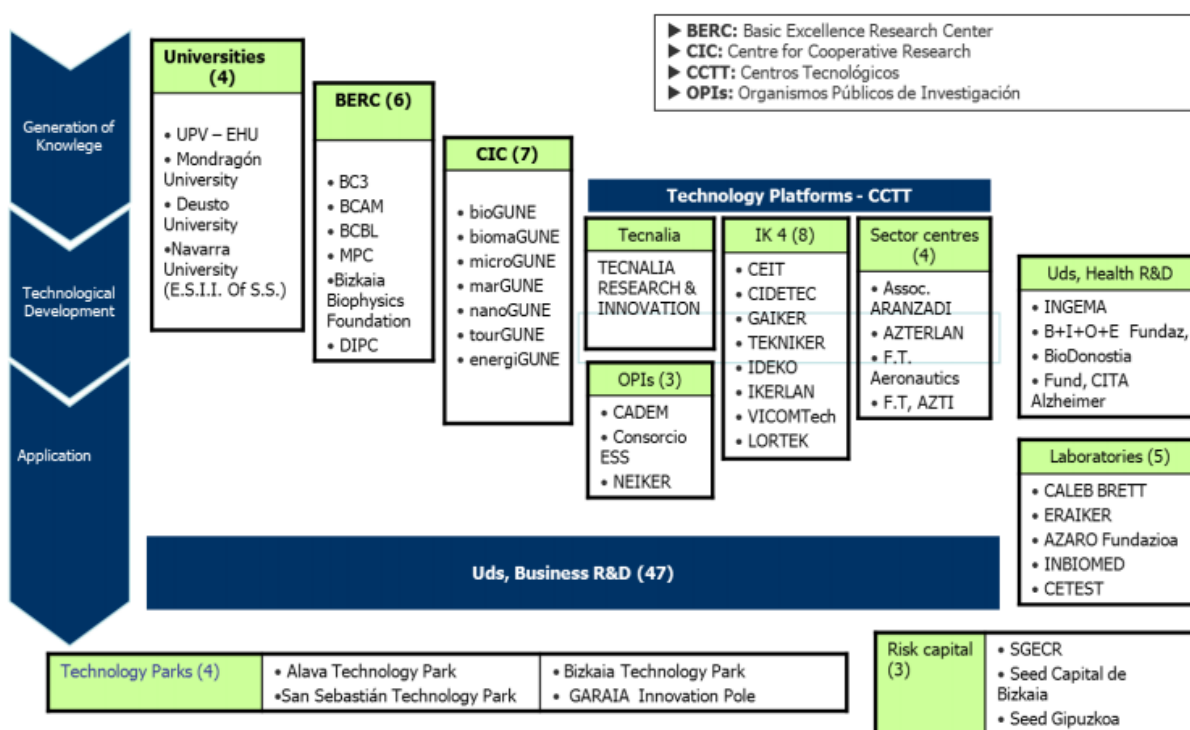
▶ BERC: Basic Excellence Research Center
▶ CIC: Centre for Cooperative Research
▶ CCTT: Centros Tecnológicos
▶ OPIs: Organismos Públicos de Investigación

Generation of Knowlege

Technological Development

Application

Universities (4)
• UPV – EHU
• Mondragón University
• Deusto University
•Navarra University (E.S.I.I. Of S.S.)

BERC (6)
• BC3
• BCAM
• BCBL
• MPC
•Bizkaia Biophysics Foundation
• DIPC

CIC (7)
• bioGUNE
• biomaGUNE
• microGUNE
• marGUNE
• nanoGUNE
• tourGUNE
• energiGUNE

Technology Platforms - CCTT

Tecnalia
TECNALIA RESEARCH & INNOVATION

IK 4 (8)
• CEIT
• CIDETEC
• GAIKER
• TEKNIKER
• IDEKO
• IKERLAN
• VICOMTech
• LORTEK

Sector centres (4)
• Assoc. ARANZADI
• AZTERLAN
• F.T. Aeronautics
• F.T, AZTI

OPIs (3)
• CADEM
• Consorcio ESS
• NEIKER

Uds, Health R&D
• INGEMA
• B+I+O+E Fundaz,
• BioDonostia
• Fund, CITA Alzheimer

Laboratories (5)
• CALEB BRETT
• ERAIKER
• AZARO Fundazioa
• INBIOMED
• CETEST

Uds, Business R&D (47)

Technology Parks (4)
• Alava Technology Park
•San Sebastián Technology Park
• Bizkaia Technology Park
• GARAIA Innovation Pole

Risk capital (3)
• SGECR
• Seed Capital de Bizkaia
• Seed Gipuzkoa